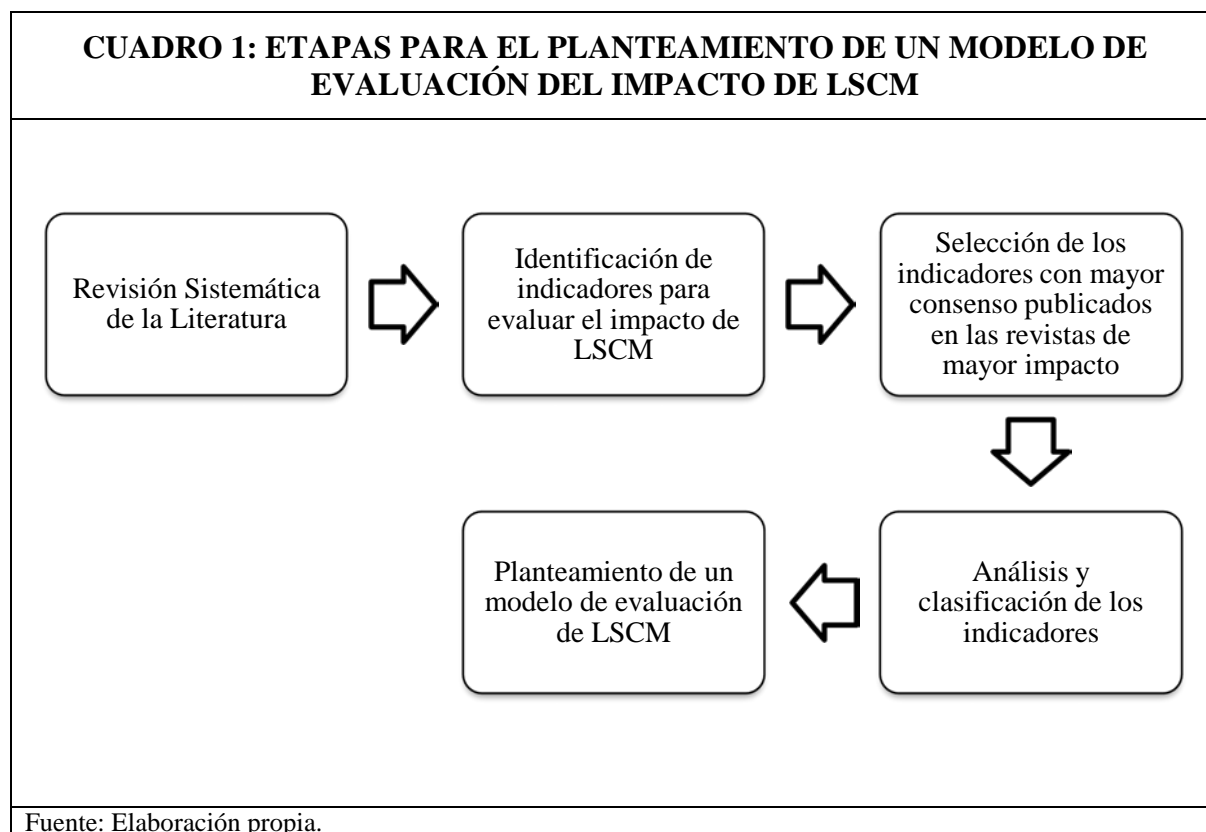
CUADRO 1: ETAPAS PARA EL PLANTEAMIENTO DE UN MODELO DE EVALUACIÓN DEL IMPACTO DE LSCM

Revisión Sistemática de la Literatura

Identificación de indicadores para evaluar el impacto de LSCM

Selección de los indicadores con mayor consenso publicados en las revistas de mayor impacto

Análisis y clasificación de los indicadores

Planteamiento de un modelo de evaluación de LSCM

Fuente: Elaboración propia.